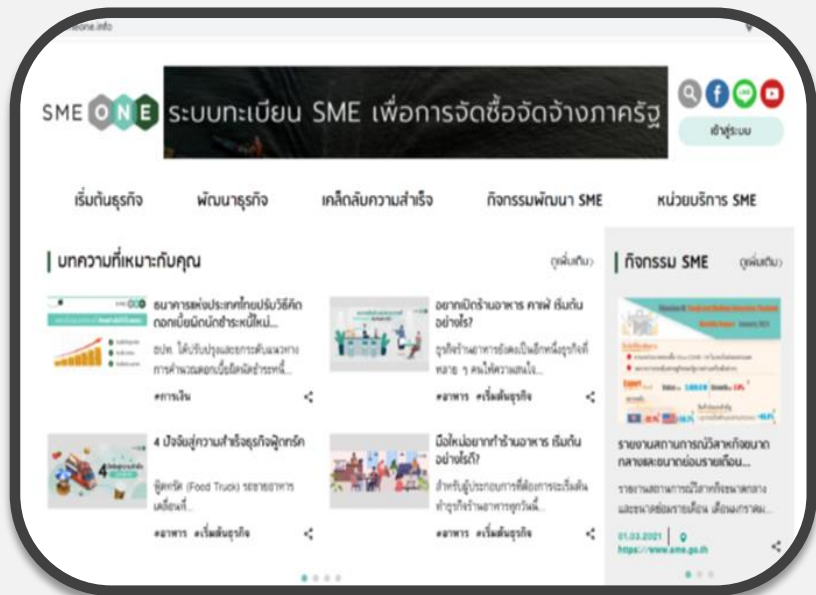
smeone.info

SME ONE ระบบทะเบียน SME เพื่อการจัดซื้อจัดจ้างภาครัฐ

เข้าสู่ระบบ

เริ่มต้นธุรกิจ พัฒนาธุรกิจ เคล็ดลับความสำเร็จ กิจกรรมพัฒนา SME หน่วยบริการ SME

บทความที่เหมาะกับคุณ (ดูเพิ่มเติม)

ธนาคารแห่งประเทศไทยปรับวิธีคิดดอกเบี้ยผิดนัดชำระหนี้ใหม่...

ธปท. ได้ปรับปรุงและยกระดับแนวทางการคำนวณดอกเบี้ยผิดนัดชำระหนี้...

#การเงิน

อยากเปิดร้านอาหาร คาเฟ่ เริ่มต้นอย่างไร?

ธุรกิจร้านอาหารยังคงเป็นอีกหนึ่งธุรกิจที่หลาย ๆ คนให้ความสนใจ...

#อาหาร #เริ่มต้นธุรกิจ

4 ปัจจัยสู่ความสำเร็จธุรกิจฟู้ดทรัค

ฟู้ดทรัค (Food Truck) รถขายอาหารเคลื่อนที่...

#อาหาร #เริ่มต้นธุรกิจ

มือใหม่อยากทำร้านอาหาร เริ่มต้นอย่างไรดี?

สำหรับผู้ประกอบการที่ต้องการจะเริ่มต้นทำธุรกิจร้านอาหารยุควิถีใหม่...

#อาหาร #เริ่มต้นธุรกิจ

กิจกรรม SME (ดูเพิ่มเติม)

รายงานสถานการณ์วิสาหกิจขนาดกลางและขนาดย่อมรายเดือน...

รายงานสถานการณ์วิสาหกิจขนาดกลางและขนาดย่อมรายเดือน เดือนมกราคม...

01.03.2021
https://www.sme.go.th